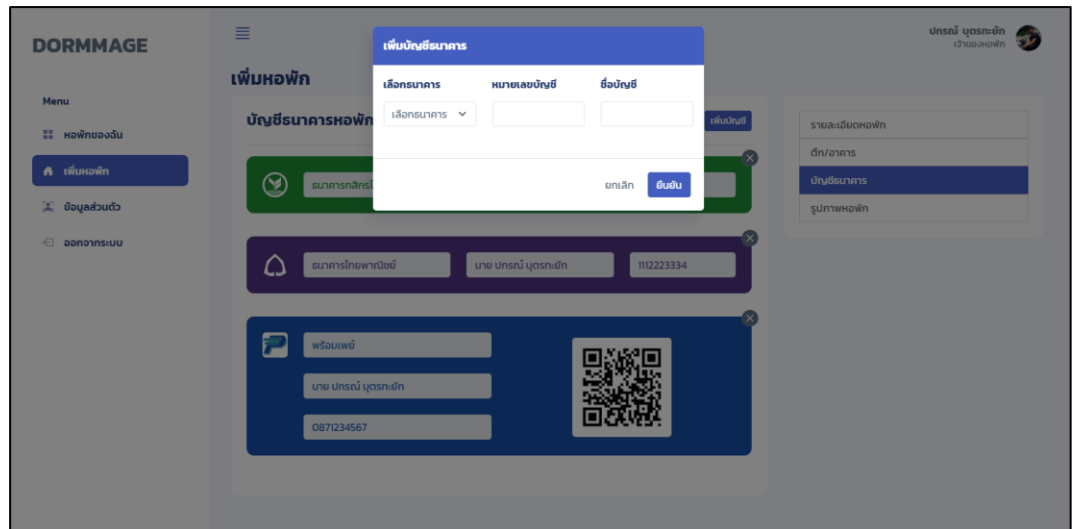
DORMMAGE

Menu

หอพักของฉัน

เพิ่มหอพัก

ข้อมูลส่วนตัว

ออกจากระบบ

เพิ่มหอพัก

บัญชีธนาคารหอพัก

เพิ่มบัญชี

ธนาคารกสิกรไ

ธนาคารไทยพาณิชย์

นาย ปกรณ์ บุตรกะยัก

1112223334

พร้อมเพย์

นาย ปกรณ์ บุตรกะยัก

0871234567

เพิ่มบัญชีธนาคาร

เลือกธนาคาร

หมายเลขบัญชี

ชื่อบัญชี

เลือกธนาคาร

ยกเลิก

ยืนยัน

ปกรณ์ บุตรกะยัก
เจ้าของหอพัก

รายละเอียดหอพัก

ตึก/อาคาร

บัญชีธนาคาร

รูปภาพหอพัก